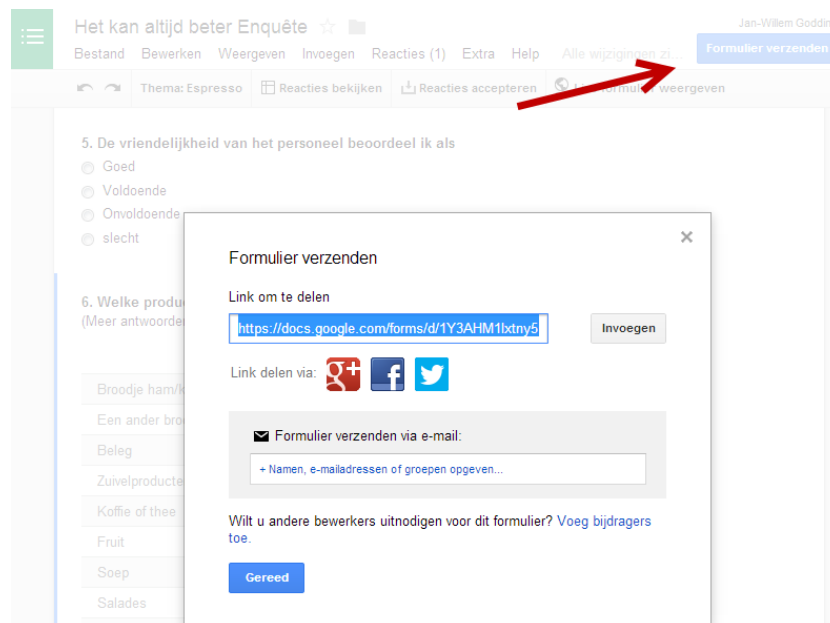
Het kan altijd beter Enquête

Jan-Willem Godding

Bestand Bewerken Weergeven Invoegen Reacties (1) Extra Help Alle wijzigingen zi

Formulier verzenden

Thema: Espresso Reacties bekijken Reacties accepteren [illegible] formulier weergeven

5. De vriendelijkheid van het personeel beoordeel ik als

Goed
Voldoende
Onvoldoende
slecht

6. Welke produc
(Meer antwoorden

Broodje ham/k
Een ander bro
Beleg
Zuivelproducte
Koffie of thee
Fruit
Soep
Salades

Formulier verzenden

Link om te delen

https://docs.google.com/forms/d/1Y3AHM1lxtny5

Invoegen

Link delen via:

Formulier verzenden via e-mail:

+ Namen, e-mailadressen of groepen opgeven...

Wilt u andere bewerkers uitnodigen voor dit formulier? Voeg bijdragers toe.

Gereed